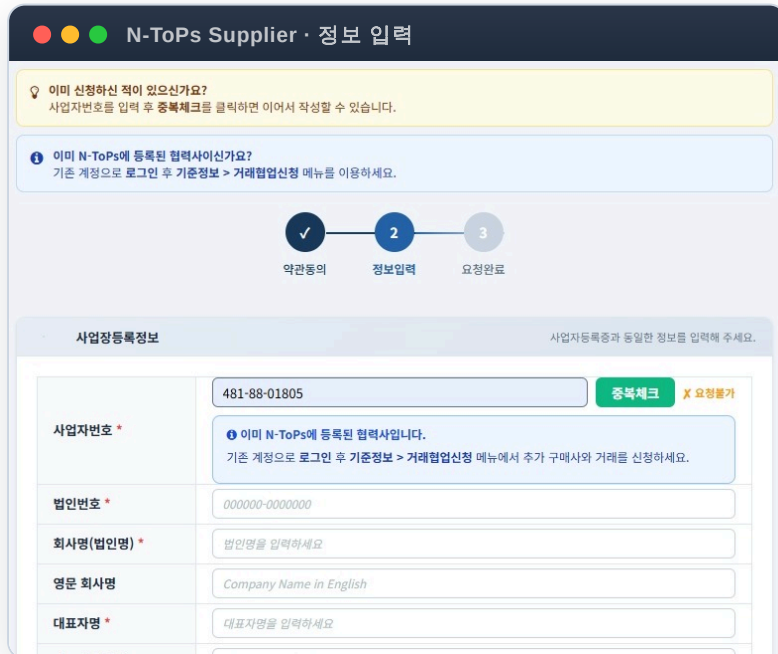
N-ToPs Supplier · 정보 입력

이미 신청하신 적이 있으신가요?
사업자번호를 입력 후 중복체크를 클릭하면 이어서 작성할 수 있습니다.

이미 N-ToPs에 등록된 협력사이신가요?
기존 계정으로 로그인 후 기준정보 > 거래협업신청 메뉴를 이용하세요.

✓ 약관동의
2 정보입력
3 요청완료

사업장등록정보
사업자등록증과 동일한 정보를 입력해 주세요.

| | |
|---|---|
| 사업자번호 * | 481-88-01805 중복체크 ✗ 요청불가<br>이미 N-ToPs에 등록된 협력사입니다.<br>기존 계정으로 로그인 후 기준정보 > 거래협업신청 메뉴에서 추가 구매사와 거래를 신청하세요. |
| 법인번호 * | 000000-0000000 |
| 회사명(법인명) * | 법인명을 입력하세요 |
| 영문 회사명 | Company Name in English |
| 대표자명 * | 대표자명을 입력하세요 |